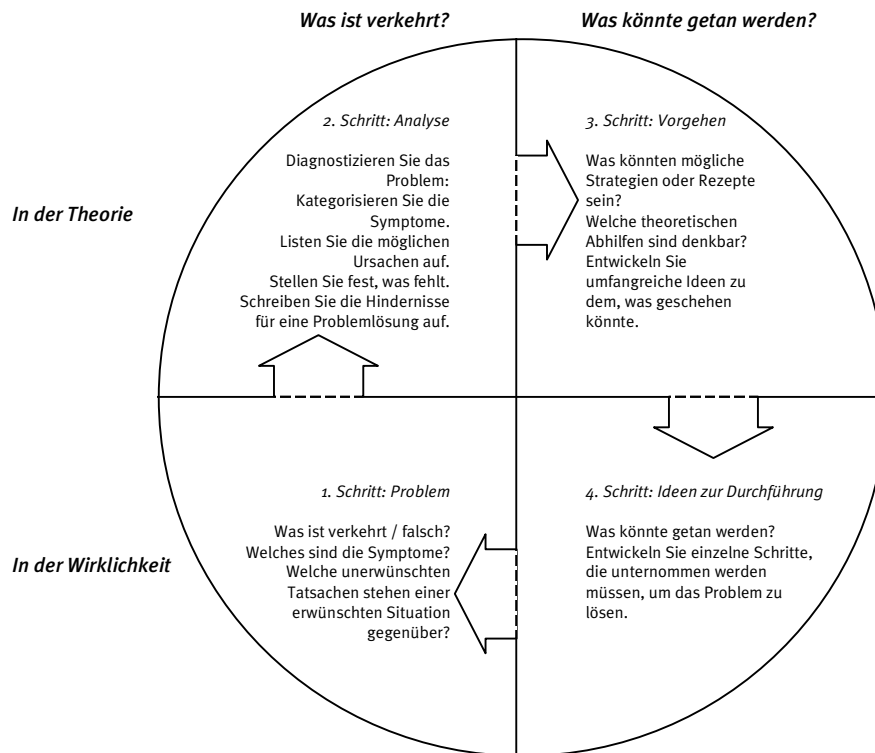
Was ist verkehrt?

Was könnte getan werden?

In der Theorie

2. Schritt: Analyse

Diagnostizieren Sie das Problem: Kategorisieren Sie die Symptome. Listen Sie die möglichen Ursachen auf. Stellen Sie fest, was fehlt. Schreiben Sie die Hindernisse für eine Problemlösung auf.

3. Schritt: Vorgehen

Was könnten mögliche Strategien oder Rezepte sein? Welche theoretischen Abhilfen sind denkbar? Entwickeln Sie umfangreiche Ideen zu dem, was geschehen könnte.

In der Wirklichkeit

1. Schritt: Problem

Was ist verkehrt / falsch? Welches sind die Symptome? Welche unerwünschten Tatsachen stehen einer erwünschten Situation gegenüber?

4. Schritt: Ideen zur Durchführung

Was könnte getan werden? Entwickeln Sie einzelne Schritte, die unternommen werden müssen, um das Problem zu lösen.